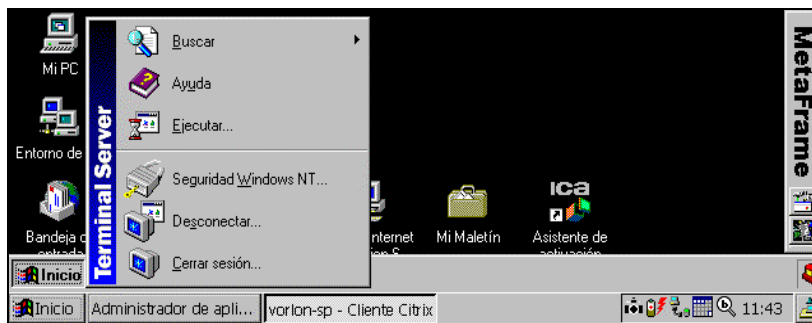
Mi PC

Entorno de

Bandeja d

Terminal Server

Buscar

Ayuda

Ejecutar...

Seguridad Windows NT...

Desconectar...

Cerrar sesión...

nternet

Mi Maletín

ICA

Asistente de

MetaFrame

Inicio

Inicio

Administrador de apli...

vorlon-sp - Cliente Citrix

11:43